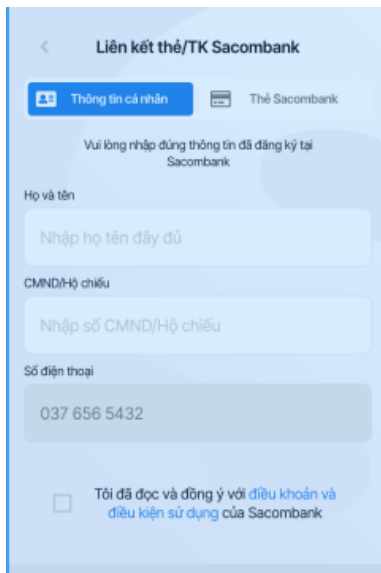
Liên kết thẻ/TK Sacombank

Thông tin cá nhân

Thẻ Sacombank

Vui lòng nhập đúng thông tin đã đăng ký tại Sacombank

Họ và tên

Nhập họ tên đầy đủ

CMND/Hộ chiếu

Nhập số CMND/Hộ chiếu

Số điện thoại

037 656 5432

Tôi đã đọc và đồng ý với điều khoản và điều kiện sử dụng của Sacombank